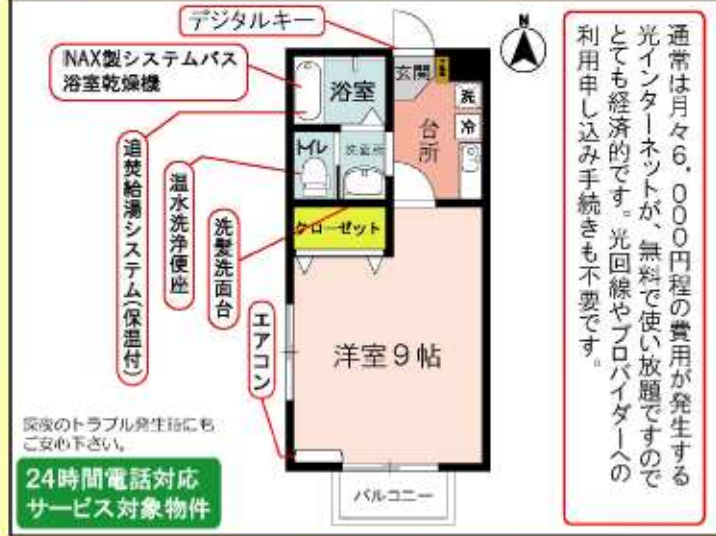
デジタルキー

INAX製システムバス
浴室乾燥機

追焚給湯システム(保温付)

温水洗浄便座

洗髪洗面台

エアコン

浴室
玄関
下駄箱
洗
冷
台所
トイレ
洗面所
クローゼット
洋室9帖
バルコニー

N

深夜のトラブル発生時にもご安心下さい。

24時間電話対応
サービス対象物件

通常は月々6,000円程の費用が発生する光インターネットが、無料で使い放題ですのでとても経済的です。光回線やプロバイダーへの利用申し込み手続きも不要です。